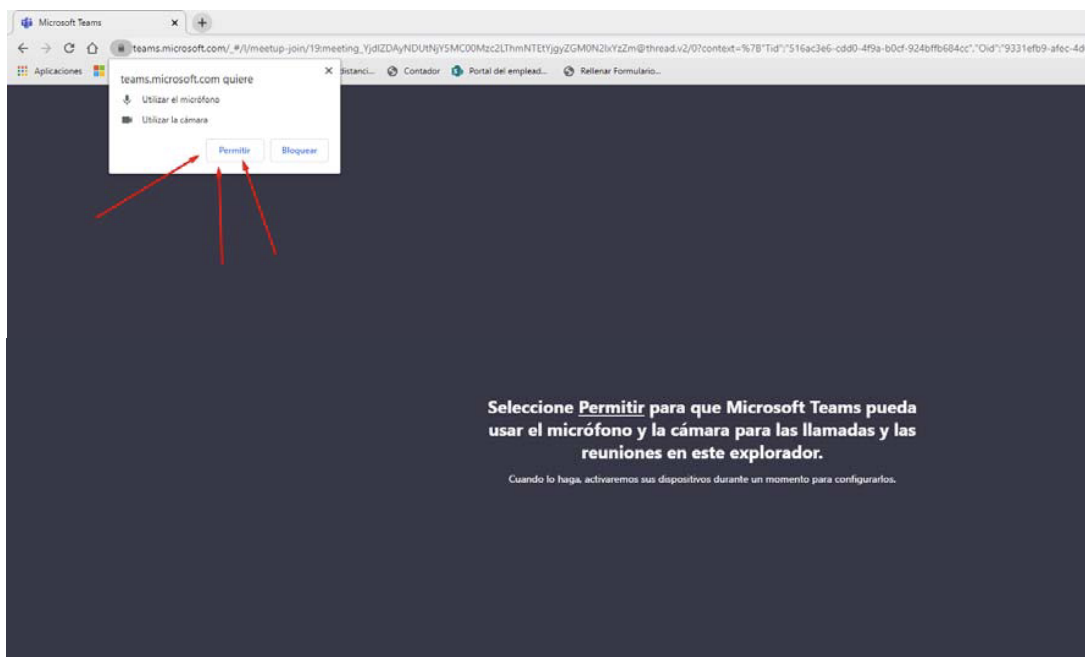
Microsoft Teams × +

teams.microsoft.com/_#/l/meetup-join/19:meeting_YjdlZDAyNDUtNjY5MC00Mzc2LThmNTEtYjgyZGM0N2IxYzZm@thread.v2/0?context=%7B"Tid":"516ac3e6-cdd0-4f9a-b0cf-924bffb684cc","Oid":"9331efb9-afec-4d

Aplicaciones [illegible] distanci... Contador Portal del emplead... Rellenar Formulario...

teams.microsoft.com quiere ×

Utilizar el micrófono

Utilizar la cámara

Permitir Bloquear

Seleccione Permitir para que Microsoft Teams pueda usar el micrófono y la cámara para las llamadas y las reuniones en este explorador.

Cuando lo haga, activaremos sus dispositivos durante un momento para configurarlos.